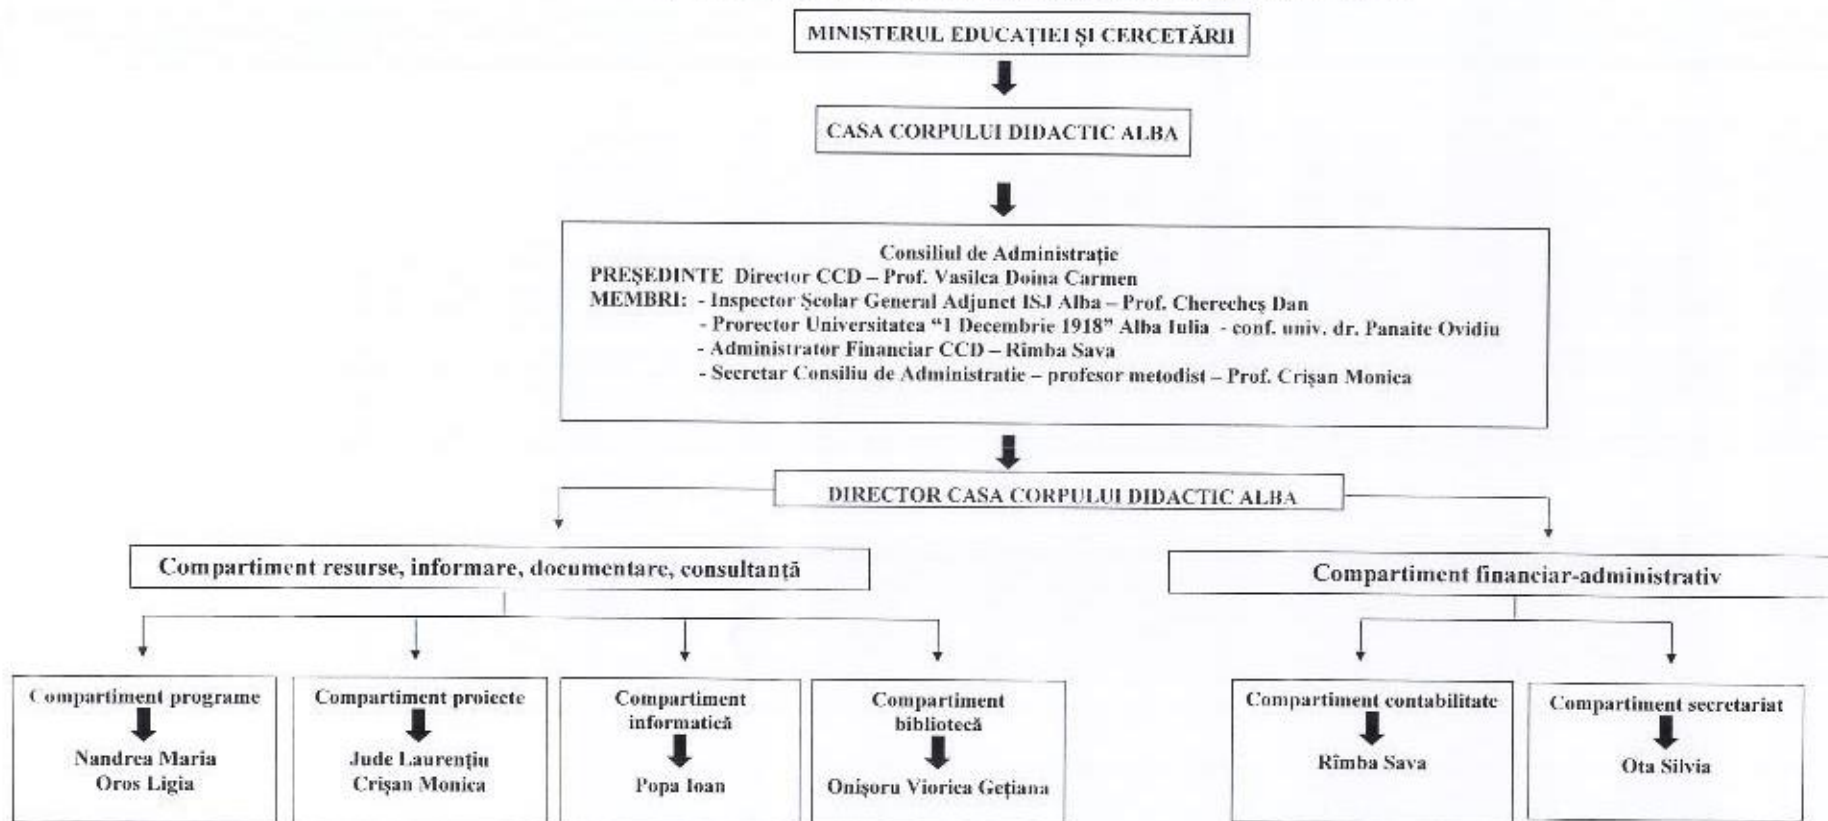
MINISTERUL EDUCAȚIEI ȘI CERCETĂRII

CASA CORPULUI DIDACTIC ALBA

Consiliul de Administrație
PREȘEDINTE Director CCD – Prof. Vasilea Doina Carmen
MEMBRI: - Inspector Școlar General Adjunct ISJ Alba – Prof. Chereches Dan
- Prorector Universitatea "1 Decembrie 1918" Alba Iulia - conf. univ. dr. Panaite Ovidiu
- Administrator Financiar CCD – Rimba Sava
- Secretar Consiliu de Administratie – profesor metodist – Prof. Crișan Monica

DIRECTOR CASA CORPULUI DIDACTIC ALBA

Compartiment resurse, informare, documentare, consultanță

Compartiment financiar-administrativ

Compartiment programe
Nandrea Maria
Oros Ligia

Compartiment proiecte
Jude Laurențiu
Crișan Monica

Compartiment informatică
Popa Ioan

Compartiment bibliotecă
Onișoru Viorica Gețiana

Compartiment contabilitate
Rîmba Sava

Compartiment secretariat
Ota Silvia